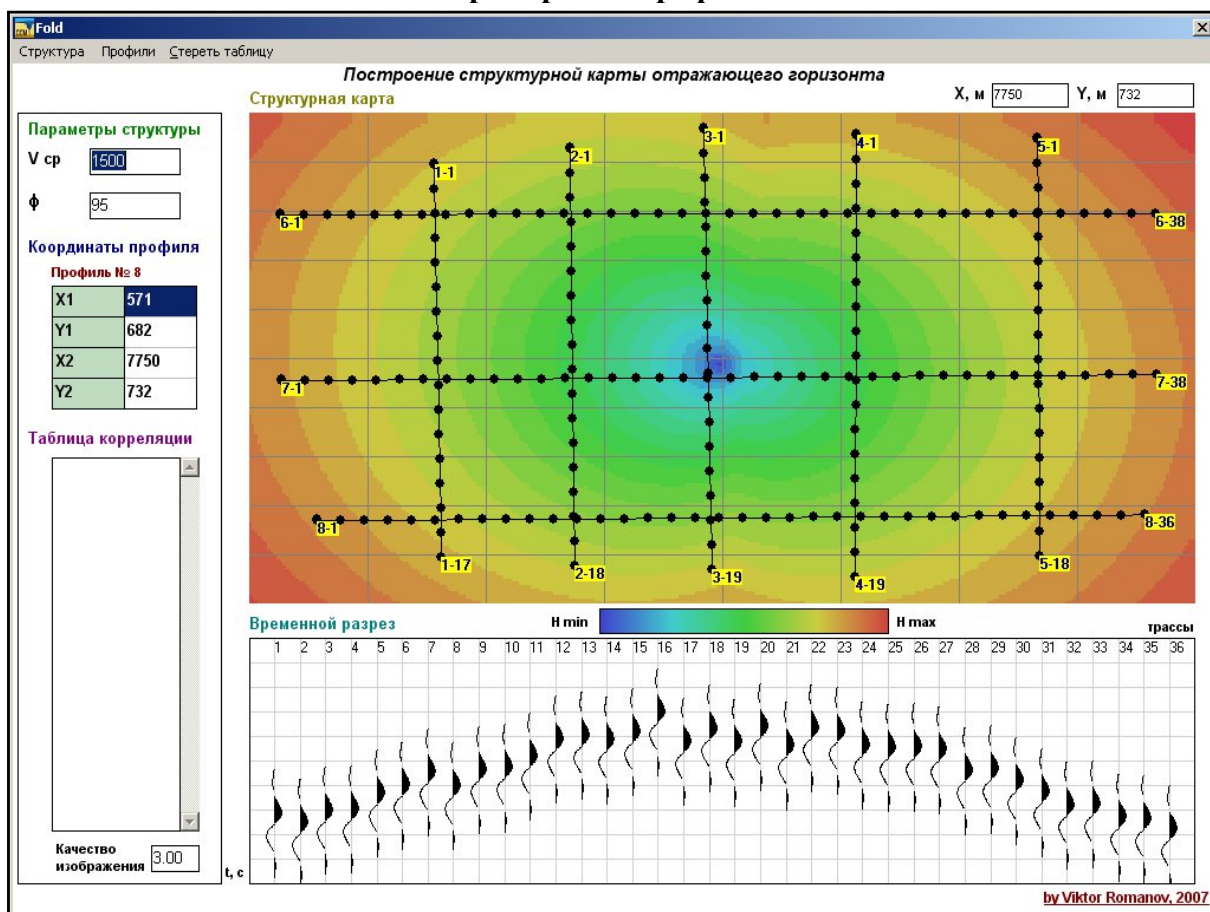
Fold

Структура Профили Стереть таблицу

Построение структурной карты отражающего горизонта

Структурная карта

X, м 7750 Y, м 732

Параметры структуры

V ср 1500

ϕ 95

Координаты профиля

Профиль № 8

| X1 | 571 |
|---|---|
| Y1 | 682 |
| X2 | 7750 |
| Y2 | 732 |

Таблица корреляции

Качество изображения 3.00

1-1 2-1 3-1 4-1 5-1

6-1 6-38

7-1 7-38

8-1 8-36

1-17 2-18 3-19 4-19 5-18

Временной разрез

H min H max

трассы

1 2 3 4 5 6 7 8 9 10 11 12 13 14 15 16 17 18 19 20 21 22 23 24 25 26 27 28 29 30 31 32 33 34 35 36

t, c

by Viktor Romanov, 2007